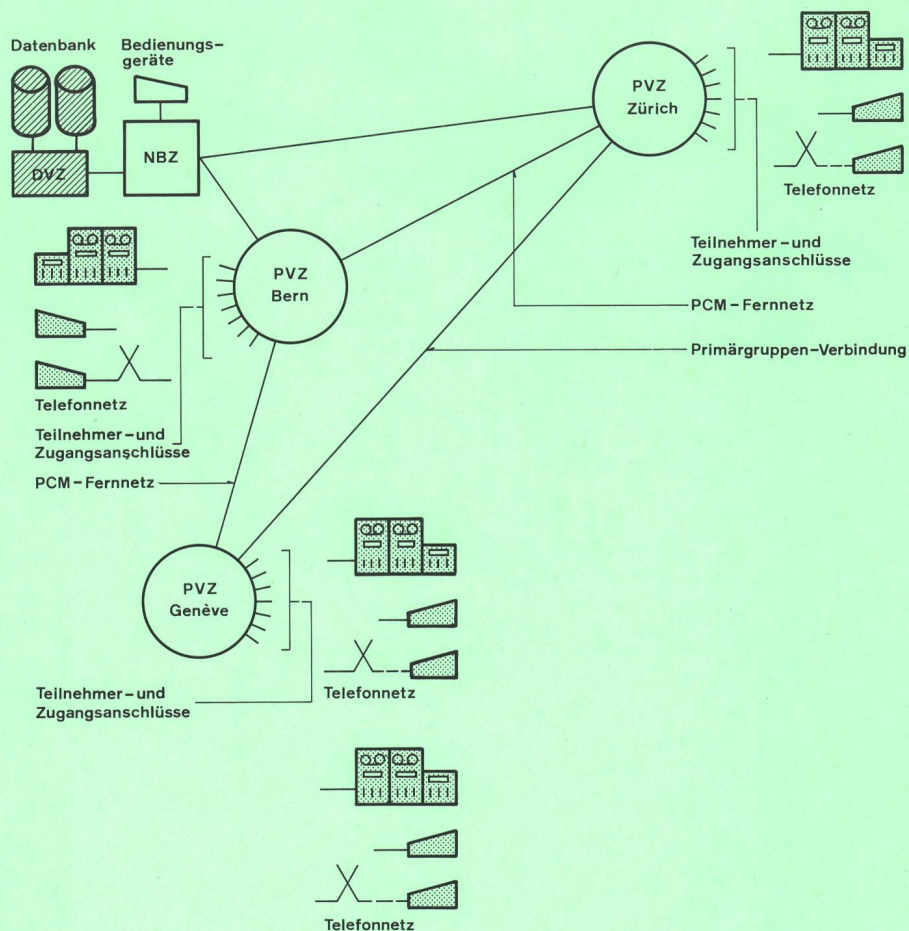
Datenbank

Bedienungsgeräte

DVZ

NBZ

PVZ Zürich

Telefonnetz

Teilnehmer- und Zugangsanschlüsse

PVZ Bern

PCM-Fernnetz

Primärgruppen-Verbindung

Telefonnetz

Teilnehmer- und Zugangsanschlüsse

PCM-Fernnetz

PVZ Genève

Teilnehmer- und Zugangsanschlüsse

Telefonnetz

Telefonnetz